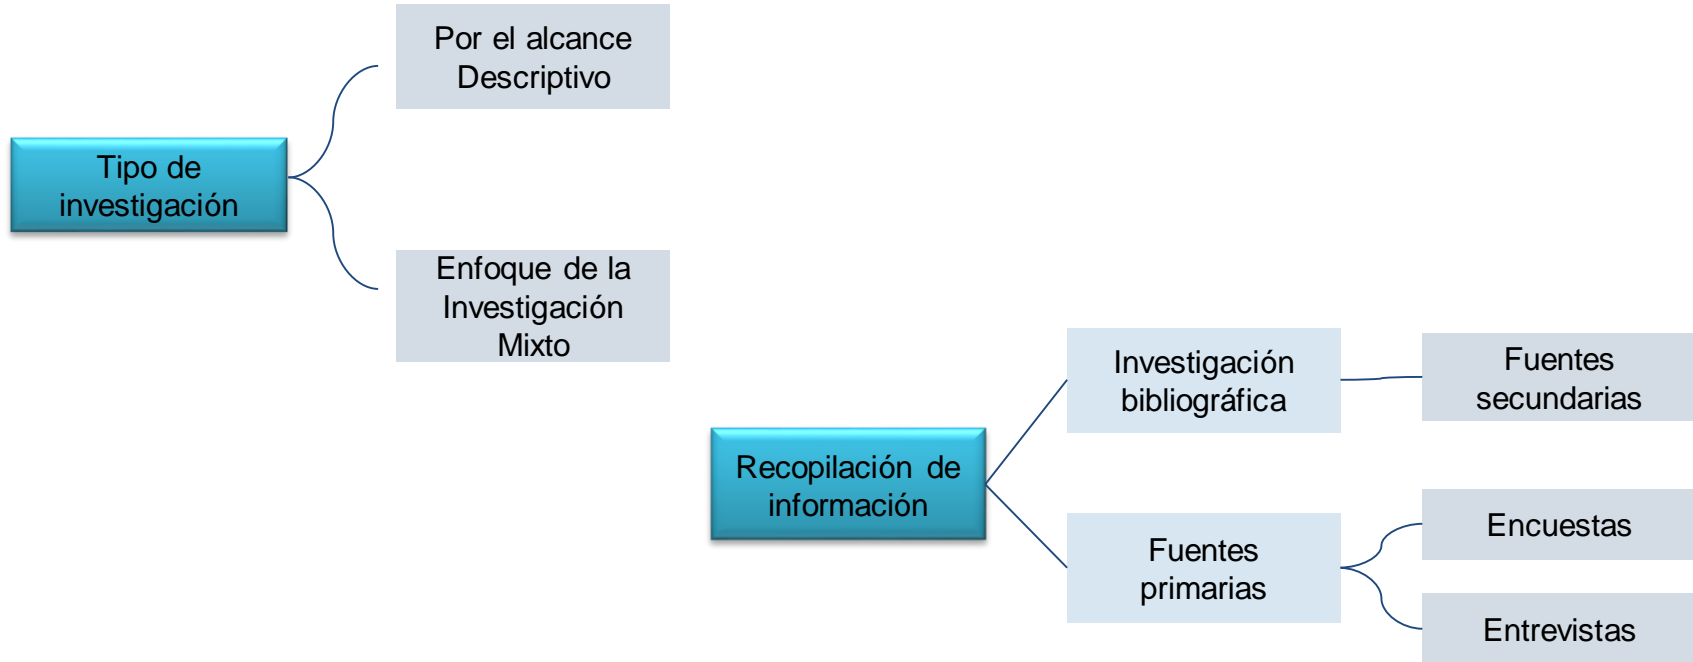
Tipo de investigación

Por el alcance Descriptivo

Enfoque de la Investigación Mixto

Recopilación de información

Investigación bibliográfica

Fuentes secundarias

Fuentes primarias

Encuestas

Entrevistas